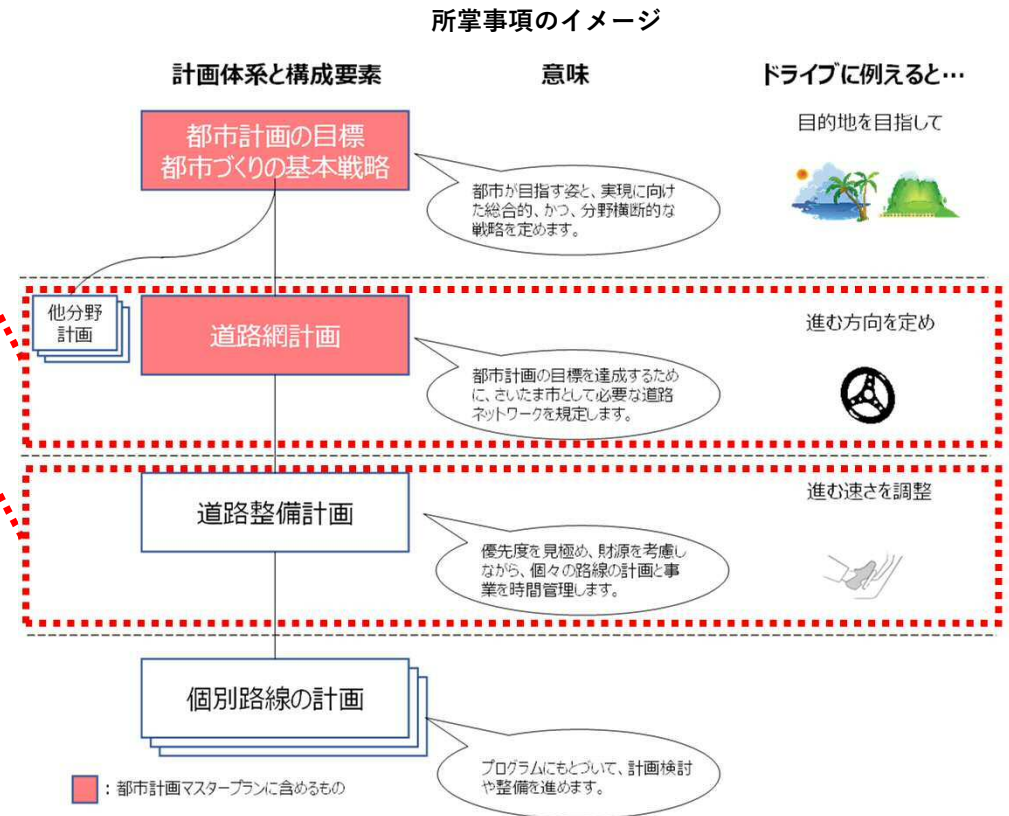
所掌事項のイメージ

計画体系と構成要素

意味

ドライブに例えると…

都市計画の目標
都市づくりの基本戦略

都市が目指す姿と、実現に向けた総合的、かつ、分野横断的な戦略を定めます。

目的地を目指して

他分野計画

道路網計画

都市計画の目標を達成するために、さいたま市として必要な道路ネットワークを規定します。

進む方向を定め

道路整備計画

優先度を見極め、財源を考慮しながら、個々の路線の計画と事業を時間管理します。

進む速さを調整

個別路線の計画

プログラムにもとづいて、計画検討や整備を進めます。

：都市計画マスタープランに含めるもの